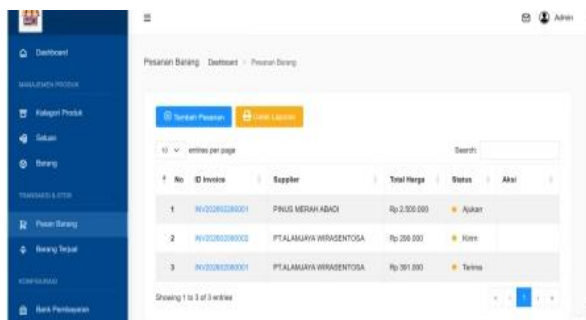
Dashboard

MANAJEMEN PRODUK

Kategori Produk

Satuan

Barang

TRANSAKSI & STOK

Pesan Barang

Barang Terjual

KONFIGURASI

Bank Pembayaran

≡

Admin

Pesanan Barang Dashboard > Pesanan Barang

Tambah Pesanan Cetak Laporan

10 entries per page

Search:

| No | ID Invoice | Supplier | Total Harga | Status | Aksi |
|---|---|---|---|---|---|
| 1 | INV202803280001 | PINUS MERAH ABADI | Rp 2.500.000 | Ajukan | |
| 2 | INV202803280002 | PT.ALAMJAYA WIRASENTOSA | Rp 266.000 | Kirim | |
| 3 | INV202803280001 | PT.ALAMJAYA WIRASENTOSA | Rp 391.000 | Terima | |

Showing 1 to 3 of 3 entries

« ‹ 1 › »